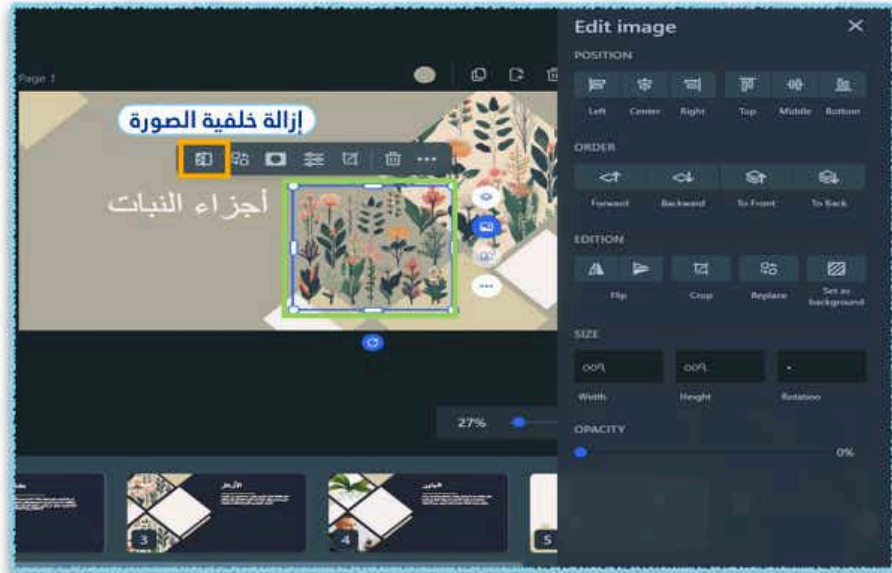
Page 1

إزالة خلفية الصورة

أجزاء النبات

27%

3

4

5

Edit image

POSITION

Left Center Right Top Middle Bottom

ORDER

Forward Backward To Front To Back

EDITION

Flip Crop Replace Set as background

SIZE

٥٥٦ ٥٥٦ -

Width Height Rotation

OPACITY

0%